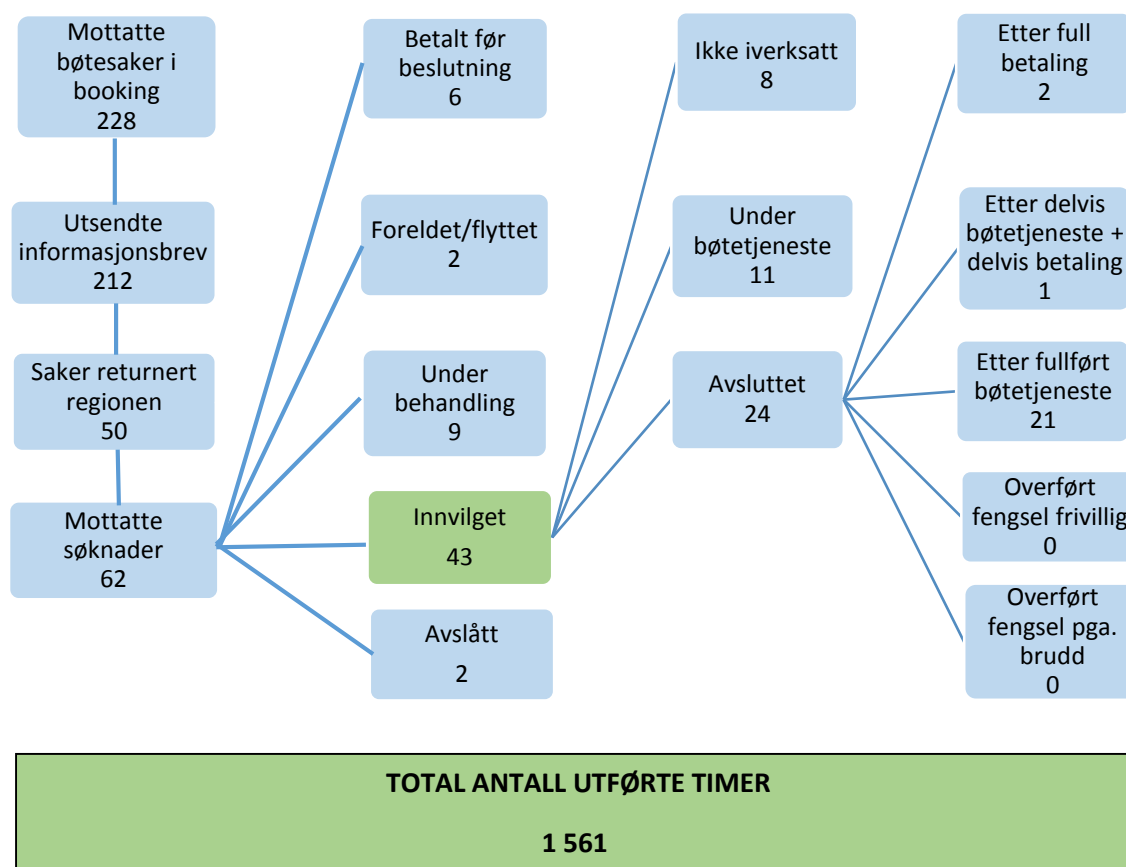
Mottatte bøtesaker i booking
228

Utsendte informasjonsbrev
212

Saker returnert regionen
50

Mottatte søknader
62

Betalt før beslutning
6

Foreldet/flyttet
2

Under behandling
9

Innvilget
43

Avslått
2

Ikke iverksatt
8

Under bøtetjeneste
11

Avsluttet
24

Etter full betaling
2

Etter delvis bøtetjeneste + delvis betaling
1

Etter fullført bøtetjeneste
21

Overført fengsel frivillig
0

Overført fengsel pga. brudd
0

TOTAL ANTALL UTFØRTE TIMER

1 561